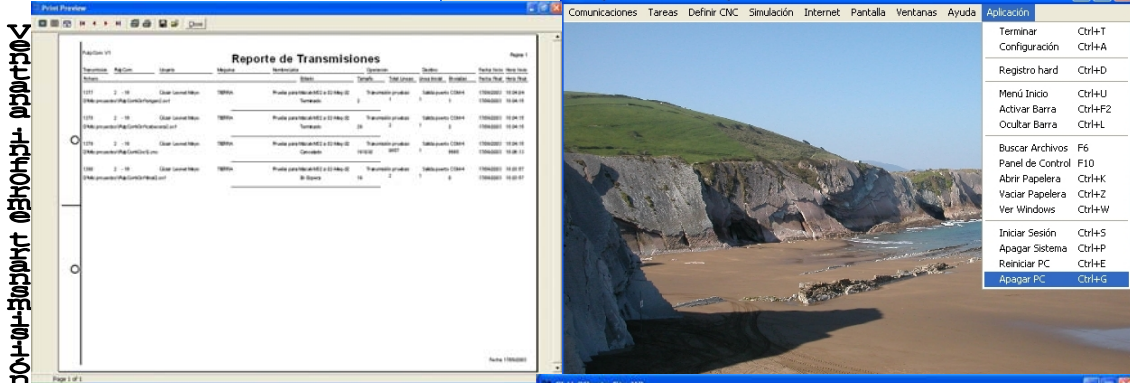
Ventana informe transmisión

Print Preview

Close

Reporte de Transmisiones

Página 1

Page 1 of 1

Comunicaciones Tareas Definir CNC Simulación Internet Pantalla Ventanas Ayuda Aplicación

| | |
|---|---|
| Terminar | Ctrl+T |
| Configuración | Ctrl+A |
| Registro hard | Ctrl+D |
| Menú Inicio | Ctrl+U |
| Activar Barra | Ctrl+F2 |
| Ocultar Barra | Ctrl+L |
| Buscar Archivos | F6 |
| Panel de Control | F10 |
| Abrir Papelera | Ctrl+K |
| Vaciar Papelera | Ctrl+Z |
| Ver Windows | Ctrl+W |
| Iniciar Sesión | Ctrl+S |
| Apagar Sistema | Ctrl+P |
| Reiniciar PC | Ctrl+E |
| Apagar PC | Ctrl+G |